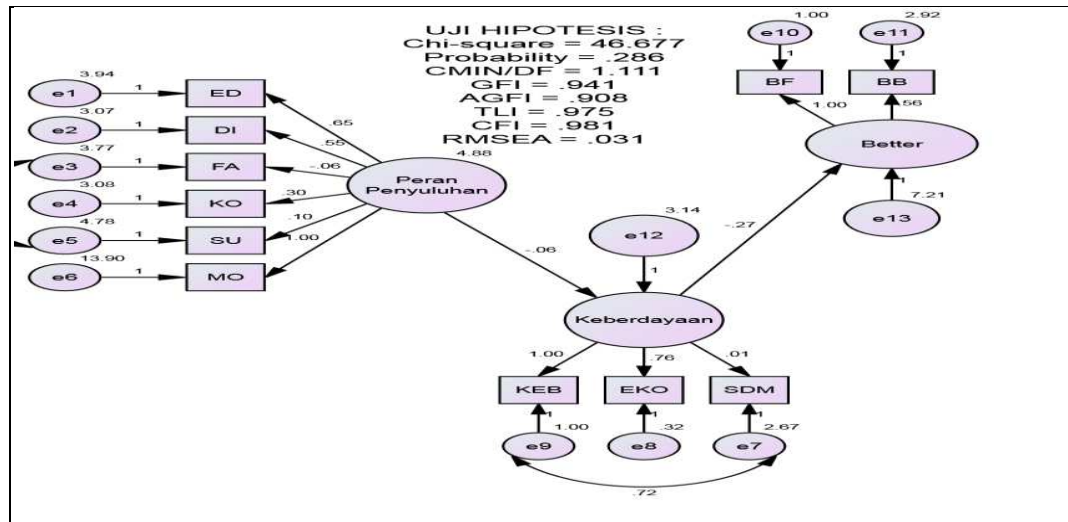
UJI HIPOTESIS :
Chi-square = 46.677
Probability = .286
CMIN/DF = 1.111
GFI = .941
AGFI = .908
TLI = .975
CFI = .981
RMSEA = .031

3.94
e1
1
ED
3.07
e2
1
DI
3.77
e3
1
FA
3.08
e4
1
KO
4.78
e5
1
SU
13.90
e6
1
MO

.65
.55
-.06
.30
.10
1.00

4.88
Peran Penyuluhan

-.06

3.14
e12
1
Keberdayaan

1.00
.76
.01
KEB
EKO
SDM
1
1.00
e9
1
.32
e8
1
2.67
e7
.72

-.27

1.00
e10
1
BF
2.92
e11
1
BB
1.00
.56
Better
1
7.21
e13